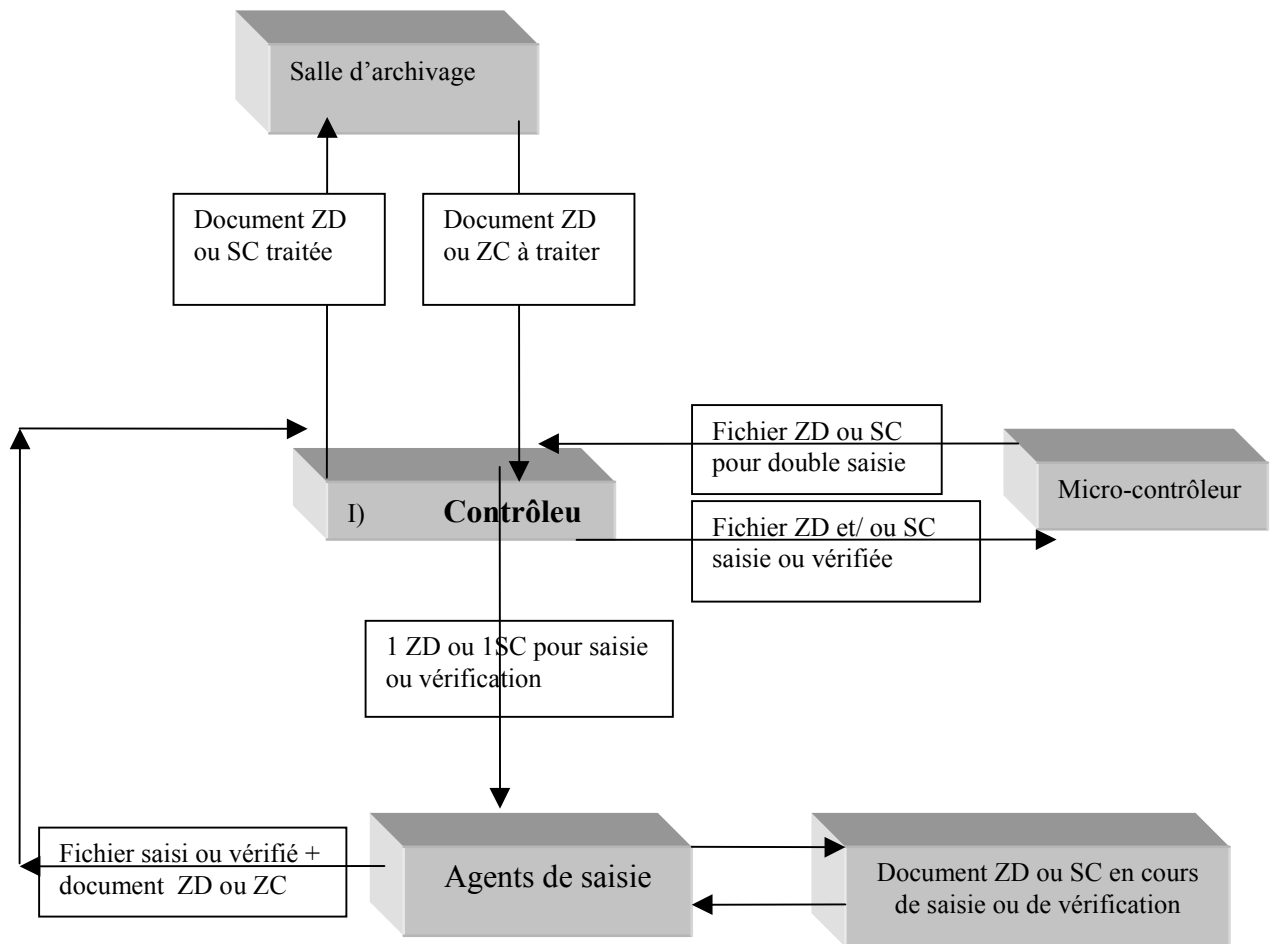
Salle d'archivage

Document ZD ou SC traitée

Document ZD ou ZC à traiter

Fichier ZD ou SC pour double saisie

Micro-contrôleur

I) Contrôleu

Fichier ZD et/ ou SC saisie ou vérifiée

1 ZD ou 1SC pour saisie ou vérification

Fichier saisi ou vérifié + document ZD ou ZC

Agents de saisie

Document ZD ou SC en cours de saisie ou de vérification